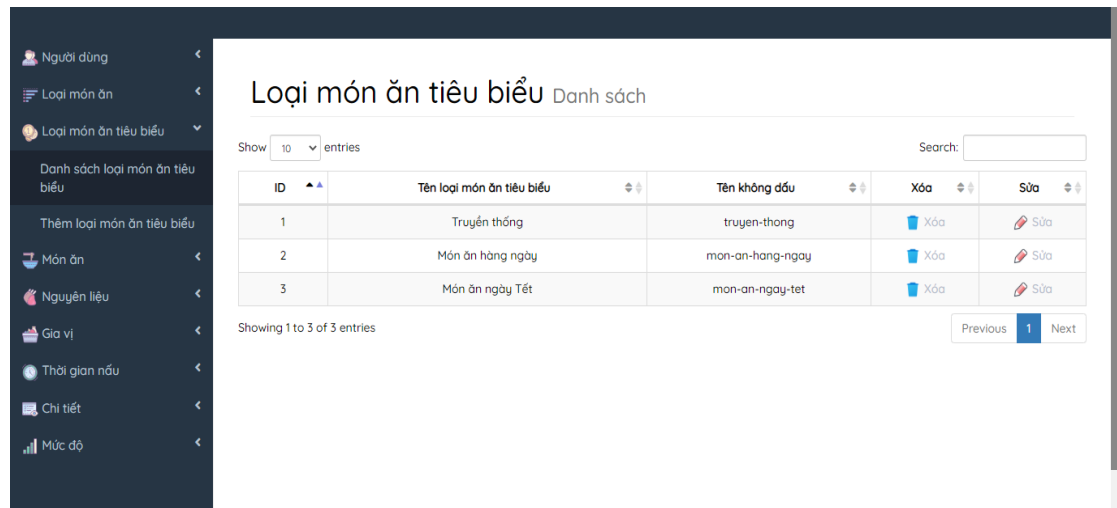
Người dùng
Loại món ăn
Loại món ăn tiêu biểu
Danh sách loại món ăn tiêu biểu
Thêm loại món ăn tiêu biểu
Món ăn
Nguyên liệu
Gia vị
Thời gian nấu
Chi tiết
Mức độ

Loại món ăn tiêu biểu Danh sách

Show 10 entries

Search:

| ID | Tên loại món ăn tiêu biểu | Tên không dấu | Xóa | Sửa |
|---|---|---|---|---|
| 1 | Truyền thống | truyen-thong | Xóa | Sửa |
| 2 | Món ăn hàng ngày | mon-an-hang-ngay | Xóa | Sửa |
| 3 | Món ăn ngày Tết | mon-an-ngay-tet | Xóa | Sửa |

Showing 1 to 3 of 3 entries

Previous 1 Next